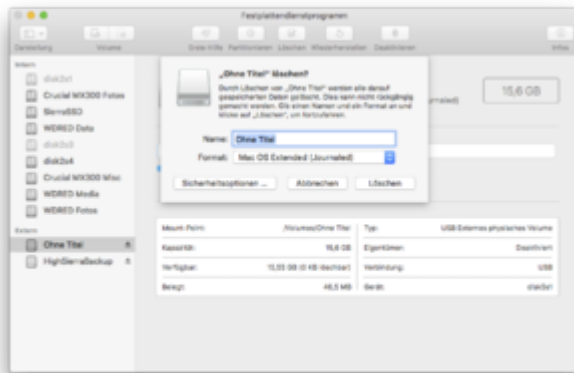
Festplattendienstprogramm

Darstellung Volume Erste Hilfe Partitionieren Löschen Wiederherstellen Deaktivieren Infos

Intern
disk3s1
Crucial MX300 Fotos
SierraSSD
WDRED Data
disk3s3
disk2s4
Crucial MX300 Misc
WDRED Media
WDRED Fotos
Extern
Ohne Titel
HighSierraBackup

„Ohne Titel" löschen?

Durch Löschen von „Ohne Titel" werden alle darauf gespeicherten Daten gelöscht. Dies kann nicht rückgängig gemacht werden. Gib einen Namen und ein Format an und klicke auf „Löschen", um fortzufahren.

Name: Ohne Titel
Format: Mac OS Extended (Journaled)

Sicherheitsoptionen ... Abbrechen Löschen

(Journaled)

15,6 GB

| Mount-Point: | /Volumes/Ohne Titel | Typ: | USB Externes physisches Volume |
|---|---|---|---|
| Kapazität: | 15,6 GB | Eigentümer: | Deaktiviert |
| Verfügbar: | 15,55 GB (0 KB löschbar) | Verbindung: | USB |
| Belegt: | 46,5 MB | Gerät: | disk5s1 |